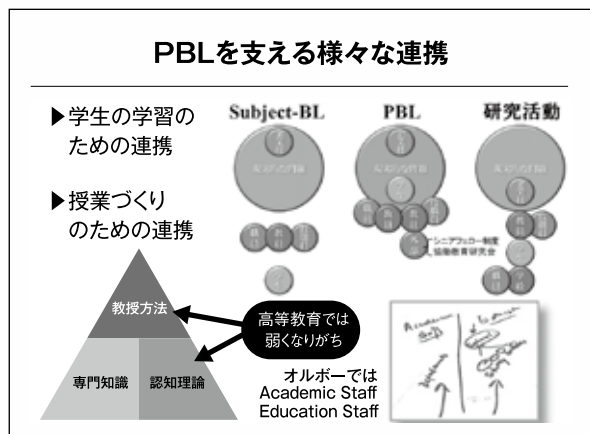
PBLを支える様々な連携

▶学生の学習のための連携

▶授業づくりのための連携

Subject-BL

PBL

研究活動

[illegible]

シニアフェロー制度
協働教育研究会

教授方法

専門知識

認知理論

高等教育では弱くなりがち

オルボーでは
Academic Staff
Education Staff

Academic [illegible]

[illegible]